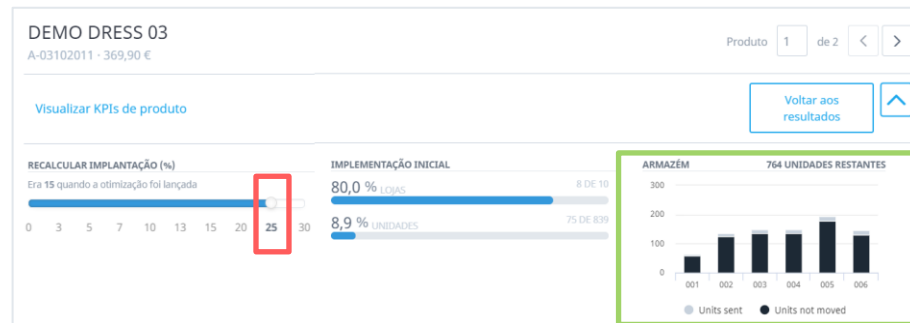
DEMO DRESS 03
A-03102011 · 369,90 €

Produto 1 de 2

Visualizar KPIs de produto

Voltar aos resultados

RECALCULAR IMPLANTAÇÃO (%)
Era 15 quando a otimização foi lançada

0 3 5 7 10 13 15 20 25 30

IMPLEMENTAÇÃO INICIAL
80,0 % LOJAS 8 DE 10
8,9 % UNIDADES 75 DE 839

ARMAZÉM 764 UNIDADES RESTANTES
300
200
100
0
001 002 003 004 005 006
Units sent Units not moved